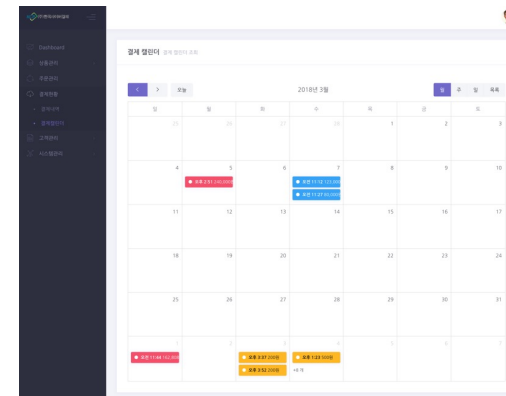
Dashboard
상품관리
주문관리
결제현황
· 결제내역
· 결제캘린더
고객관리
시스템관리

결제 캘린더 결제 캘린더 조회

< > 오늘

2018년 3월

월 주 일 목록

| 일 | 월 | 화 | 수 | 목 | 금 | 토 |
|---|---|---|---|---|---|---|
| 25 | 26 | 27 | 28 | 1 | 2 | 3 |
| 4 | 5 오후 2:51 240,000원 | 6 | 7 오전 11:12 122,000 오전 11:37 60,000 | 8 | 9 | 10 |
| 11 | 12 | 13 | 14 | 15 | 16 | 17 |
| 18 | 19 | 20 | 21 | 22 | 23 | 24 |
| 25 | 26 | 27 | 28 | 29 | 30 | 31 |
| 1 오전 11:44 102,000 | 2 | 3 오후 3:07 200원 오후 3:52 200원 | 4 오후 1:53 200원 +8개 | 5 | 6 | 7 |